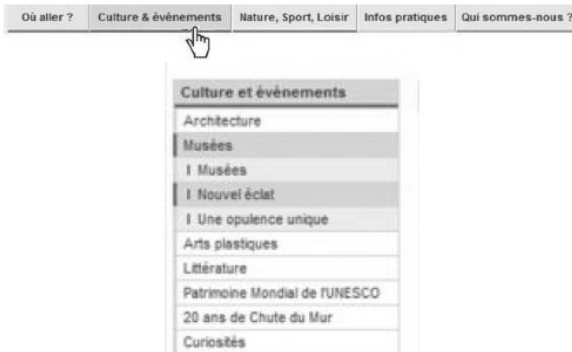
Où aller ? | Culture & événements | Nature, Sport, Loisir | Infos pratiques | Qui sommes-nous ?

Culture et événements
Architecture
Musées
I Musées
I Nouvel éclat
I Une opulence unique
Arts plastiques
Littérature
Patrimoine Mondial de l'UNESCO
20 ans de Chute du Mur
Curiosités